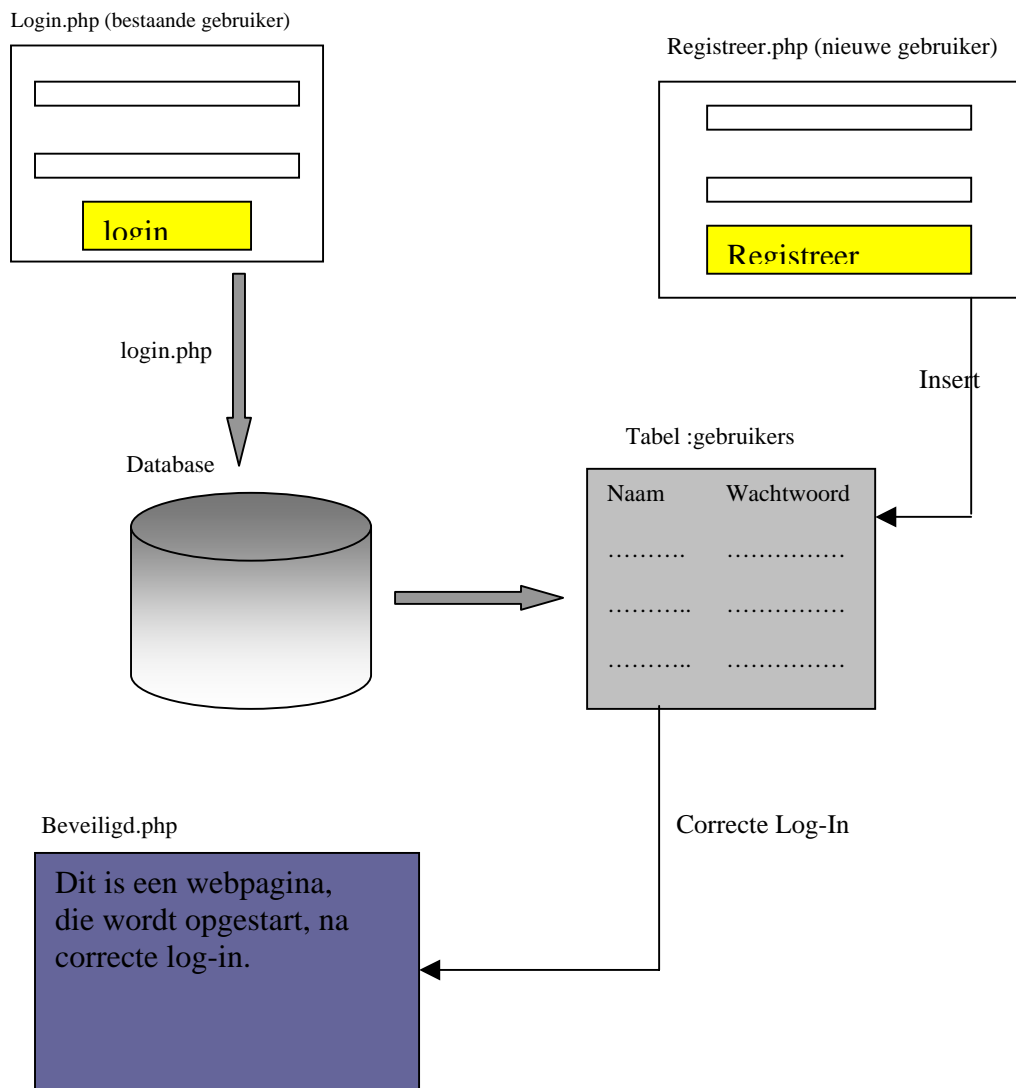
Login.php (bestaande gebruiker)

login

Registreer.php (nieuwe gebruiker)

Registreer

login.php

Insert

Tabel :gebruikers

Database

| Naam | Wachtwoord |
|---|---|
| ………. | …………… |
| ……….. | …………… |
| ……….. | …………… |

Beveiligd.php

Correcte Log-In

Dit is een webpagina, die wordt opgestart, na correcte log-in.